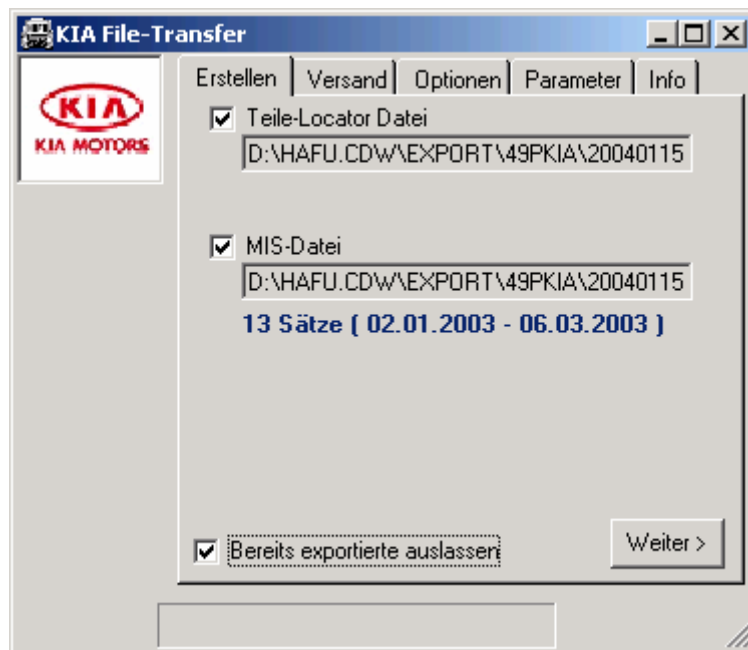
KIA File-Transfer

KIA
KIA MOTORS

Erstellen | Versand | Optionen | Parameter | Info

☑ Teile-Locator Datei
D:\HAFU.CDW\EXPORT\49PKIA\20040115

☑ MIS-Datei
D:\HAFU.CDW\EXPORT\49PKIA\20040115
13 Sätze ( 02.01.2003 - 06.03.2003 )

☑ Bereits exportierte auslassen

Weiter >